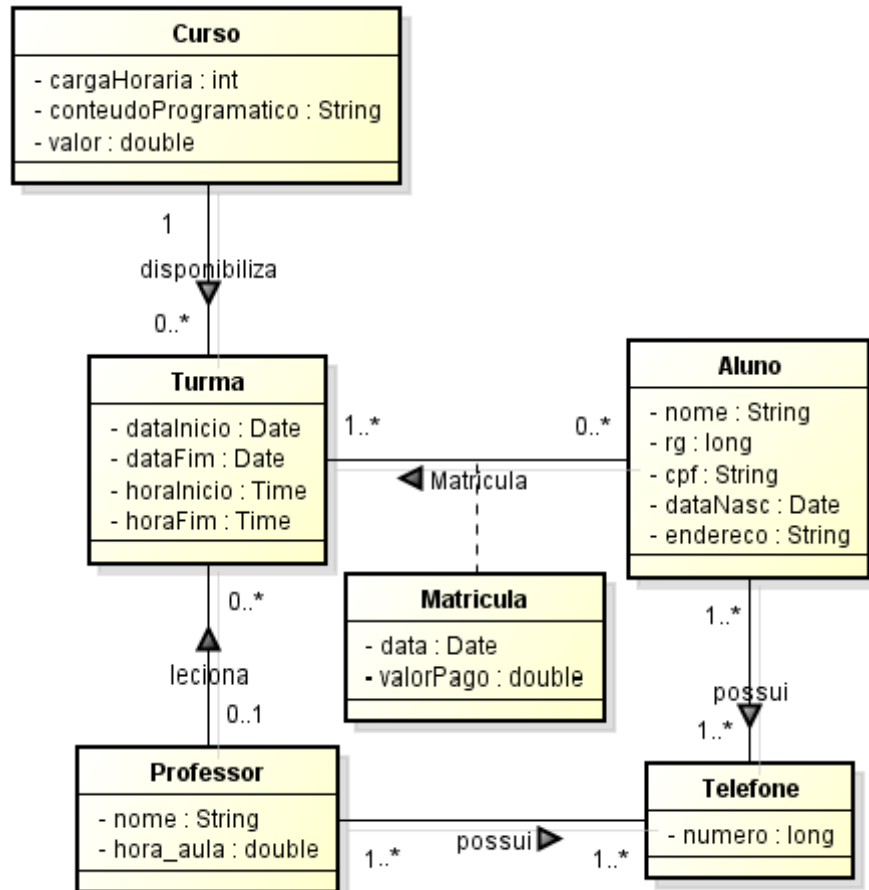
Curso
- cargaHoraria : int
- conteudoProgramatico : String
- valor : double

1
disponibiliza
0..*

Turma
- dataInicio : Date
- dataFim : Date
- horaInicio : Time
- horaFim : Time

1..*
Matricula
0..*

Aluno
- nome : String
- rg : long
- cpf : String
- dataNasc : Date
- endereco : String

Matricula
- data : Date
- valorPago : double

0..*
leciona
0..1

1..*
possui
1..*

Professor
- nome : String
- hora_aula : double

1..*
possui
1..*

Telefone
- numero : long